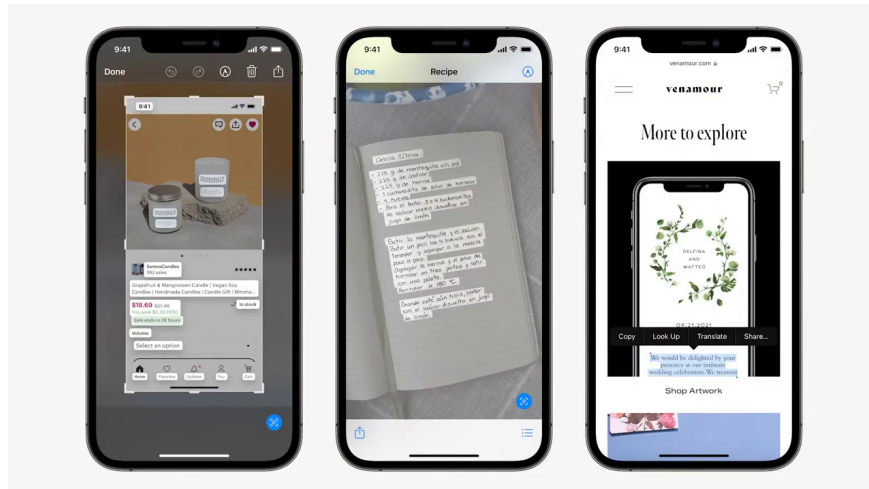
9:41

Done

9:41

SantosCandles
392 sales

Grapefruit & Mangosteen Candle | Vegan Soy Candles | Handmade Candle | Candle Gift | Minima...

$18.69 $21.99

In stock

You save $3.30 (15%)

Sale ends in 28 hours

Volume

Select an option

Home Favorites Updates You Cart

9:41

Done

Recipe

Galleta Cítrica
- 225 g. de mantequilla sin sal
- 125 g. de azúcar
- 325 g. de harina
- 1 cucharadita de polvo de hornear
- 4 cucharaditas de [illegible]
- Para el baño: 3 cucharadas de azúcar mezcla con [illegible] jugo de limón

Batir la mantequilla y el azúcar. Batir un poco hasta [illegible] ... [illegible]

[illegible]

9:41

venamour.com

venamour

More to explore

DELFINA AND MATTEO

09.21.2021

Copy Look Up Translate Share...

We would be delighted by your presence at our intimate wedding celebration. We request

Shop Artwork